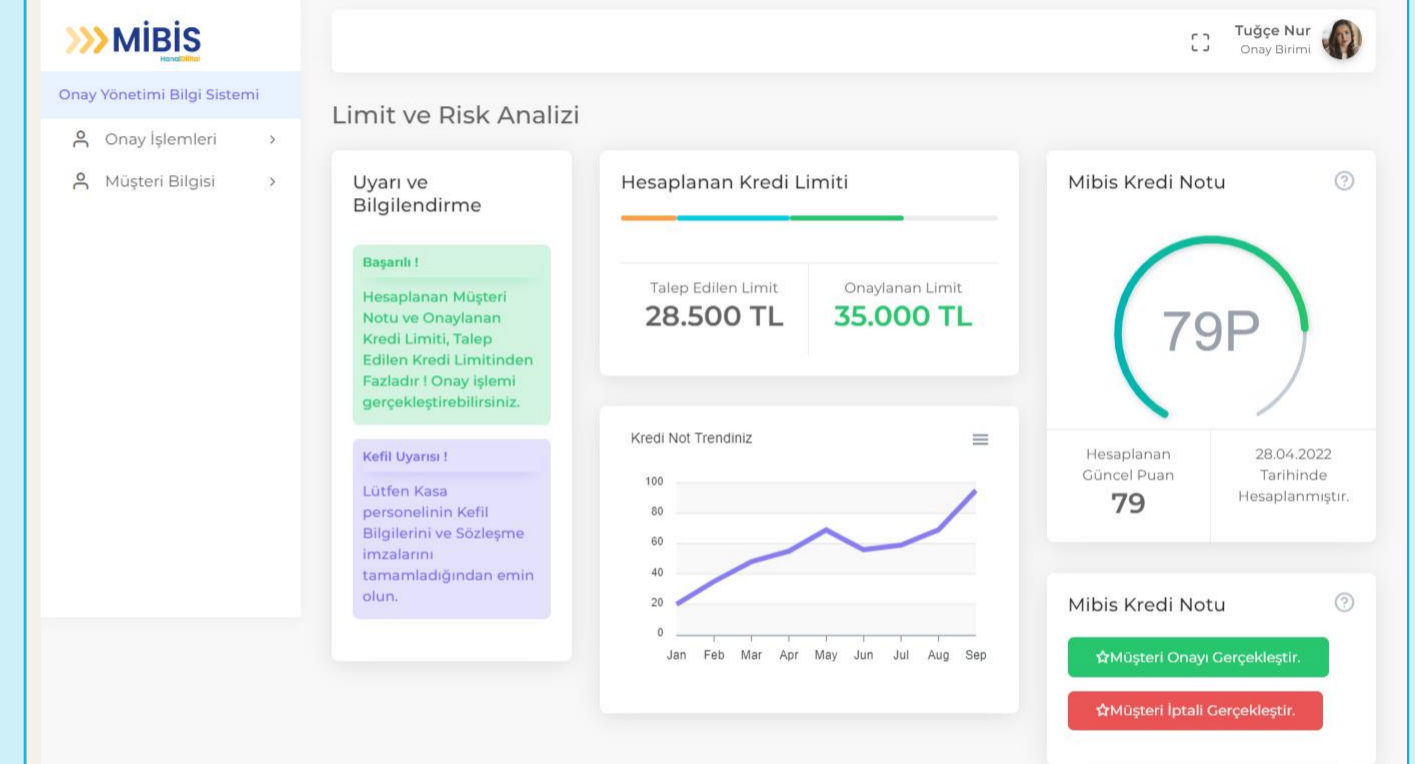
MİBİS
HanelBilisi

Onay Yönetimi Bilgi Sistemi

Onay İşlemleri

Müşteri Bilgisi

Tuğçe Nur
Onay Birimi

Limit ve Risk Analizi

Uyarı ve Bilgilendirme

Başarılı !

Hesaplanan Müşteri Notu ve Onaylanan Kredi Limiti, Talep Edilen Kredi Limitinden Fazladır ! Onay işlemi gerçekleştirebilirsiniz.

Kefil Uyarısı !

Lütfen Kasa personelinin Kefil Bilgilerini ve Sözleşme imzalarını tamamladığından emin olun.

Hesaplanan Kredi Limiti

Talep Edilen Limit
28.500 TL

Onaylanan Limit
35.000 TL

Kredi Not Trendiniz

100
80
60
40
20
0

Jan Feb Mar Apr May Jun Jul Aug Sep

Mibis Kredi Notu

79P

Hesaplanan Güncel Puan
79

28.04.2022 Tarihinde Hesaplanmıştır.

Mibis Kredi Notu

☆Müşteri Onayı Gerçekleştir.

☆Müşteri İptali Gerçekleştir.